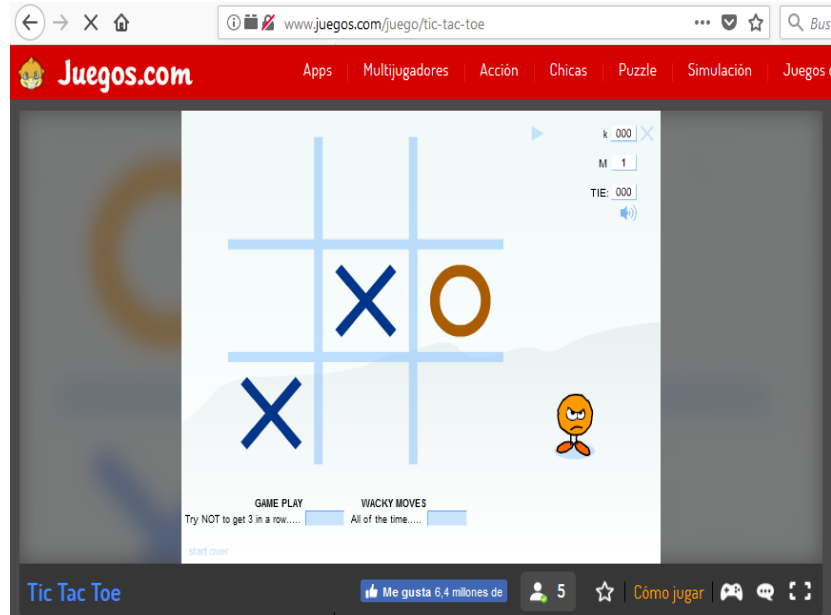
www.juegos.com/juego/tic-tac-toe

Bus

Juegos.com

Apps | Multijugadores | Acción | Chicas | Puzzle | Simulación | Juegos d

k 000

M 1

TIE: 000

GAME PLAY
Try NOT to get 3 in a row.....

WACKY MOVES
All of the time.....

start over

Tic Tac Toe

Me gusta 6,4 millones de

5

Cómo jugar